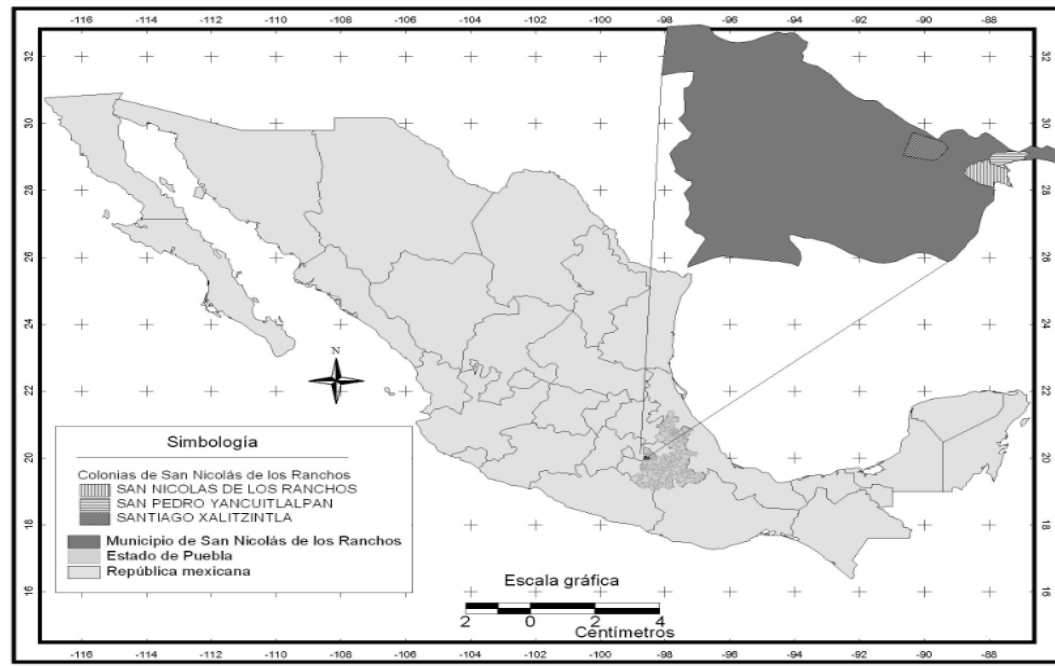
-116 -114 -112 -110 -108 -106 -104 -102 -100 -98 -96 -94 -92 -90 -88

32
30
28
26
24
22
20
18
16

N

Simbología

Colonias de San Nicolás de los Ranchos
SAN NICOLAS DE LOS RANCHOS
SAN PEDRO YANCUITLALPAN
SANTIAGO XALITZINTLA

Municipio de San Nicolás de los Ranchos
Estado de Puebla
República mexicana

Escala gráfica
2 0 2 4
Centímetros

-116 -114 -112 -110 -108 -106 -104 -102 -100 -98 -96 -94 -92 -90 -88